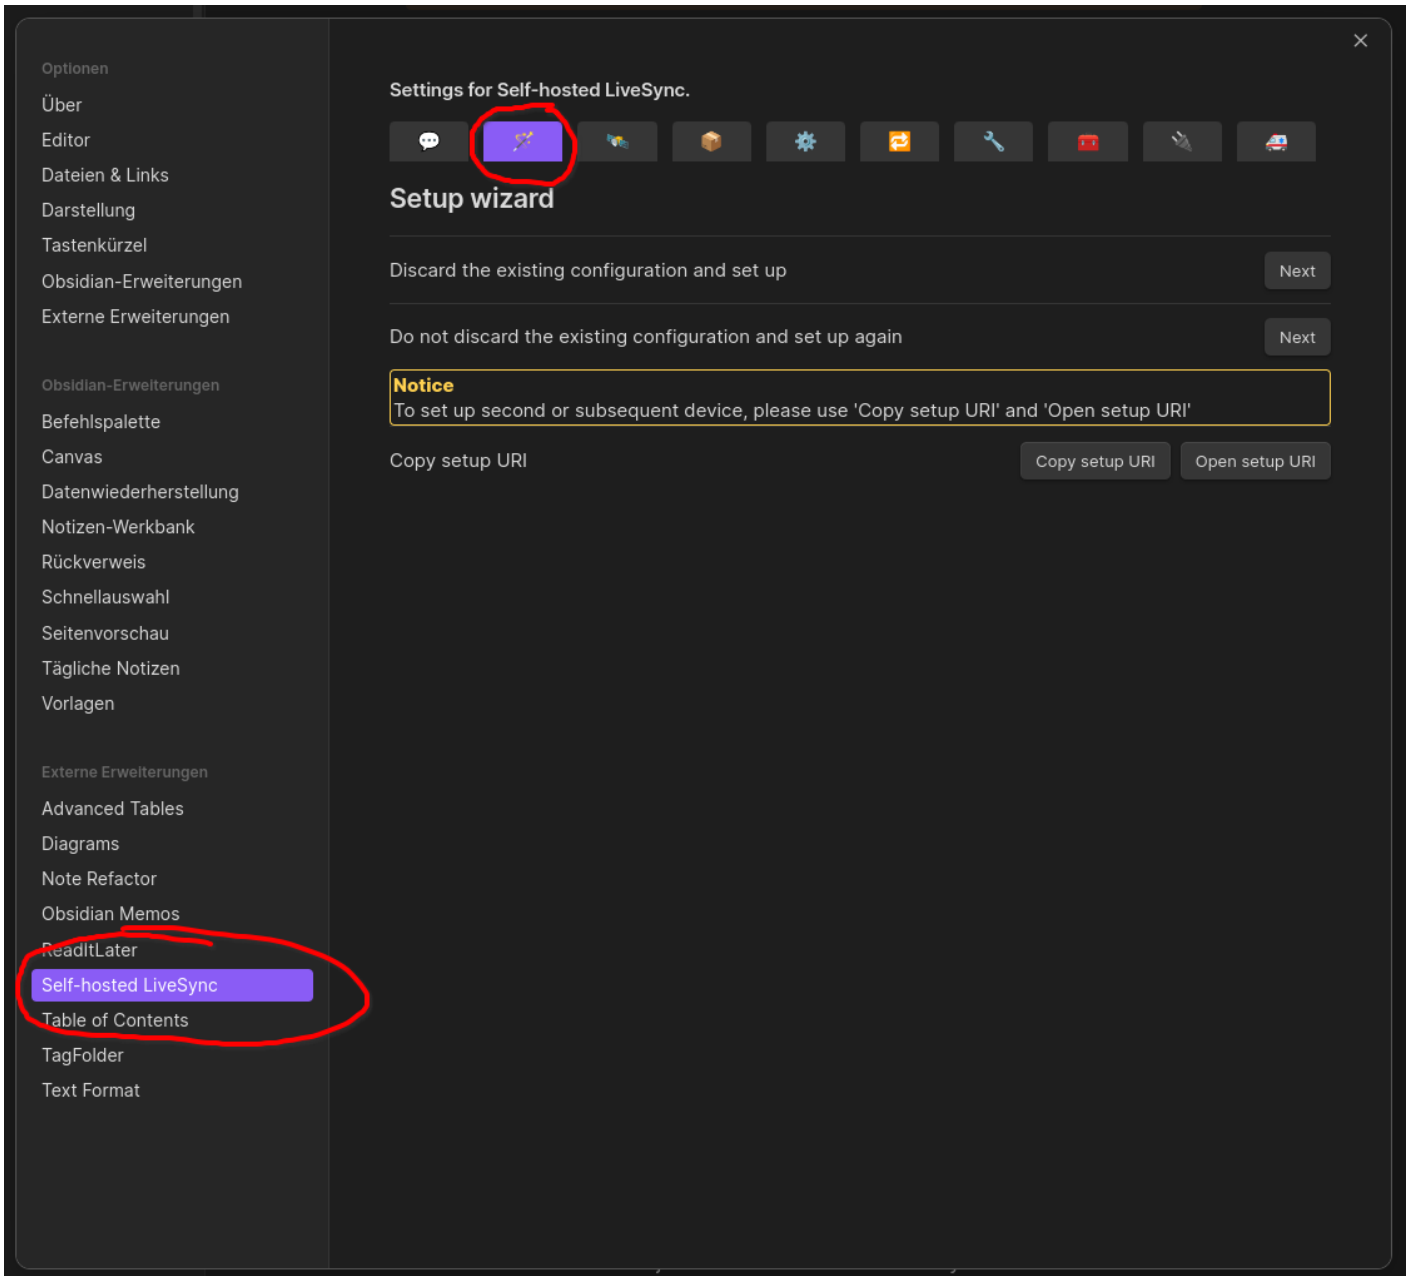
Optionen
Über
Editor
Dateien & Links
Darstellung
Tastenkürzel
Obsidian-Erweiterungen
Externe Erweiterungen

Obsidian-Erweiterungen
Befehlspalette
Canvas
Datenwiederherstellung
Notizen-Werkbank
Rückverweis
Schnellauswahl
Seitenvorschau
Tägliche Notizen
Vorlagen

Externe Erweiterungen
Advanced Tables
Diagrams
Note Refactor
Obsidian Memos
ReadItLater
Self-hosted LiveSync
Table of Contents
TagFolder
Text Format

Settings for Self-hosted LiveSync.

Setup wizard

Discard the existing configuration and set up
Next

Do not discard the existing configuration and set up again
Next

Notice
To set up second or subsequent device, please use 'Copy setup URI' and 'Open setup URI'

Copy setup URI
Copy setup URI
Open setup URI